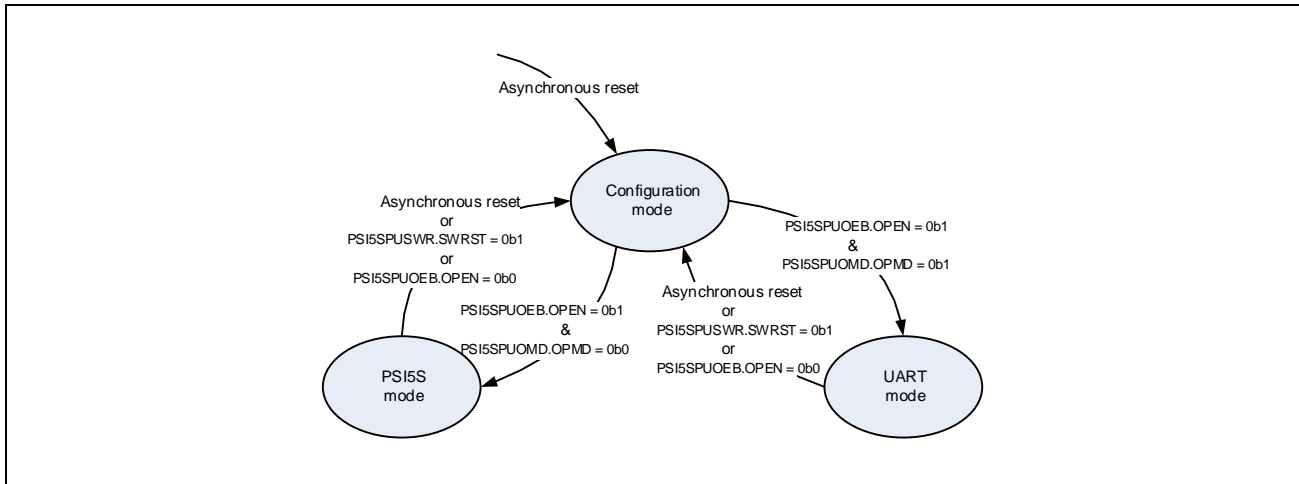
Asynchronous reset

Configuration mode

Asynchronous reset
or
PSI5SPUSWR.SWRST = 0b1
or
PSI5SPUOEB.OPEN = 0b0

PSI5SPUOEB.OPEN = 0b1
&
PSI5SPUOMD.OPMD = 0b1

PSI5SPUOEB.OPEN = 0b1
&
PSI5SPUOMD.OPMD = 0b0

Asynchronous reset
or
PSI5SPUSWR.SWRST = 0b1
or
PSI5SPUOEB.OPEN = 0b0

PSI5S mode

UART mode